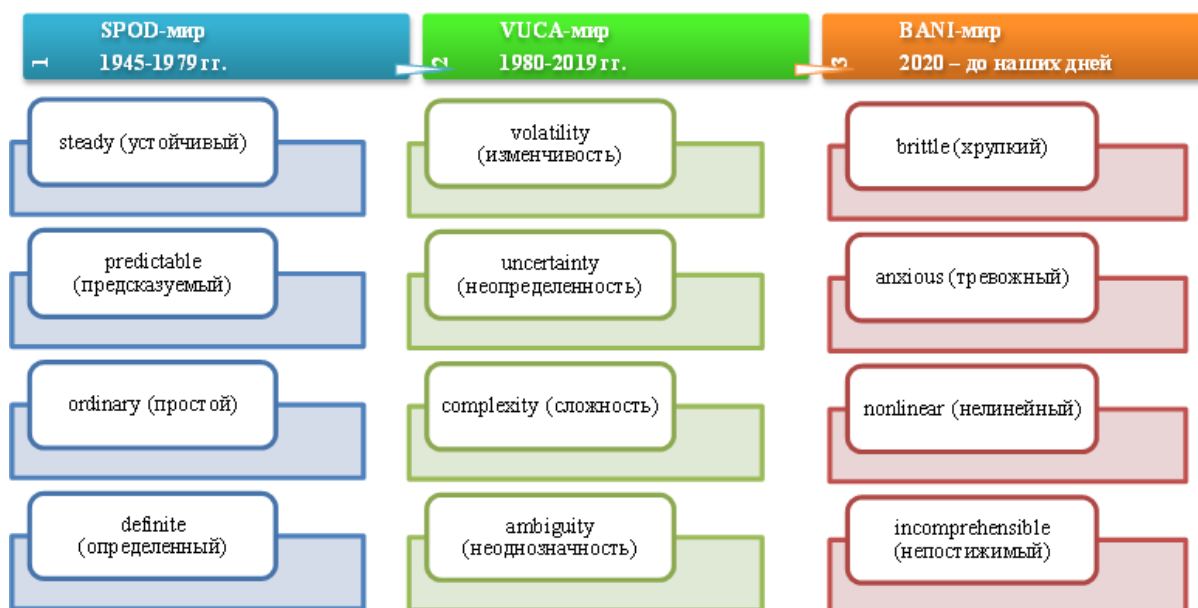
1 SPOD-мир 1945-1979 гг.

steady (устойчивый)

predictable (предсказуемый)

ordinary (простой)

definite (определенный)

2 VUCA-мир 1980-2019 гг.

volatility (изменчивость)

uncertainty (неопределенность)

complexity (сложность)

ambiguity (неоднозначность)

3 BANI-мир 2020 – до наших дней

brittle (хрупкий)

anxious (тревожный)

nonlinear (нелинейный)

incomprehensible (непостижимый)